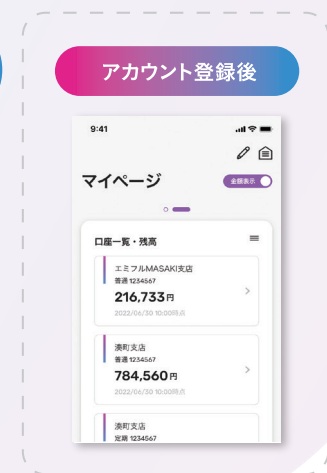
アカウント登録後

9:41

マイページ

金額表示

口座一覧・残高

エミフルMASAKI支店
普通 1234567
216,733円
2022/06/30 10:00時点

湊町支店
普通 1234567
784,560円
2022/06/30 10:00時点

湊町支店
定期 1234567